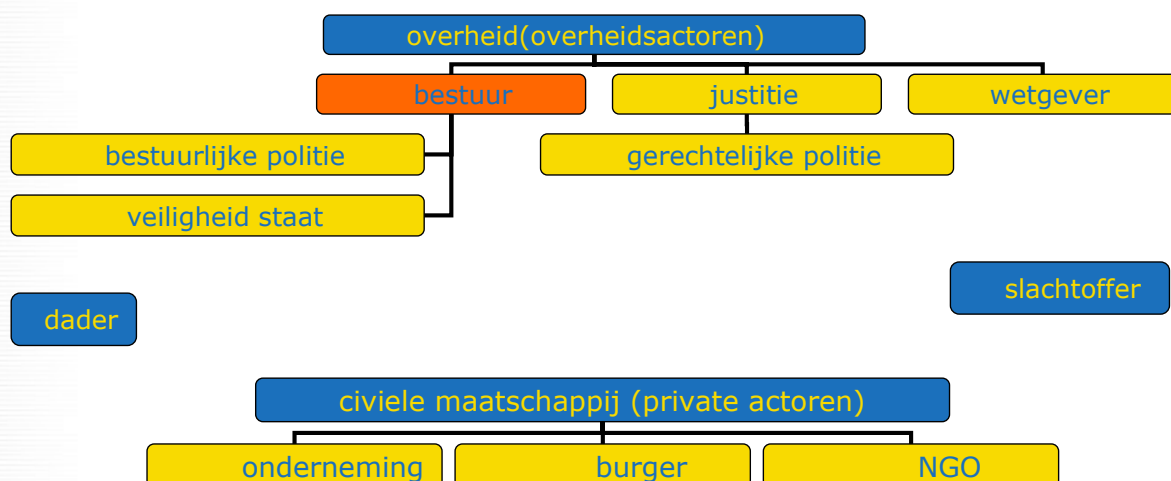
overheid(overheidsactoren)

bestuur

justitie

wetgever

bestuurlijke politie

gerechtelijke politie

veiligheid staat

slachtoffer

dader

civiele maatschappij (private actoren)

onderneming

burger

NGO